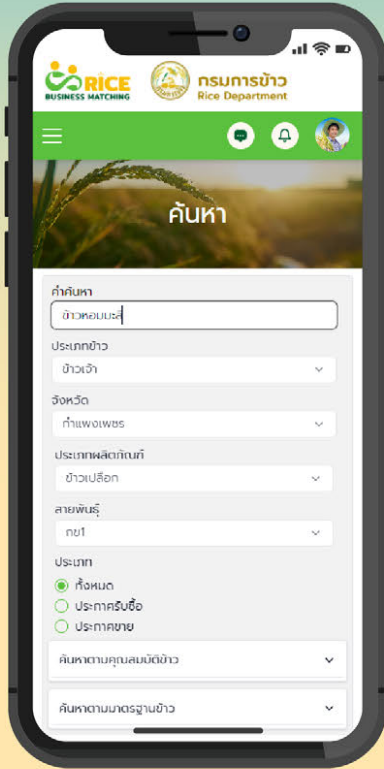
RICE
BUSINESS MATCHING

กรมการข้าว
Rice Department

ค้นหา

คำค้นหา
ข้าวหอมมะลิ

ประเภทข้าว
ข้าวเจ้า

จังหวัด
กำแพงเพชร

ประเภทผลิตภัณฑ์
ข้าวเปลือก

สายพันธุ์
กข1

ประเภท
ทั้งหมด
ประกาศรับซื้อ
ประกาศขาย

ค้นหาตามคุณสมบัติข้าว

ค้นหาตามมาตรฐานข้าว